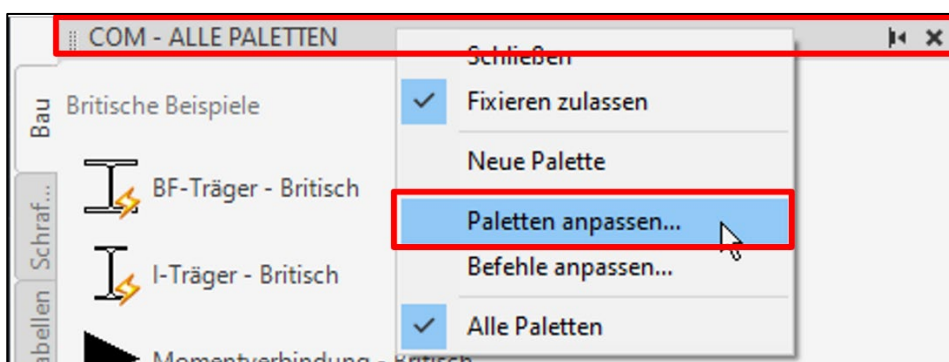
COM - ALLE PALETTEN

Schließen

Fixieren zulassen

Neue Palette

Paletten anpassen...

Befehle anpassen...

Alle Paletten

Bau

Schraf...

abellen

Britische Beispiele

BF-Träger - Britisch

I-Träger - Britisch

Momentverbindung - Britisch